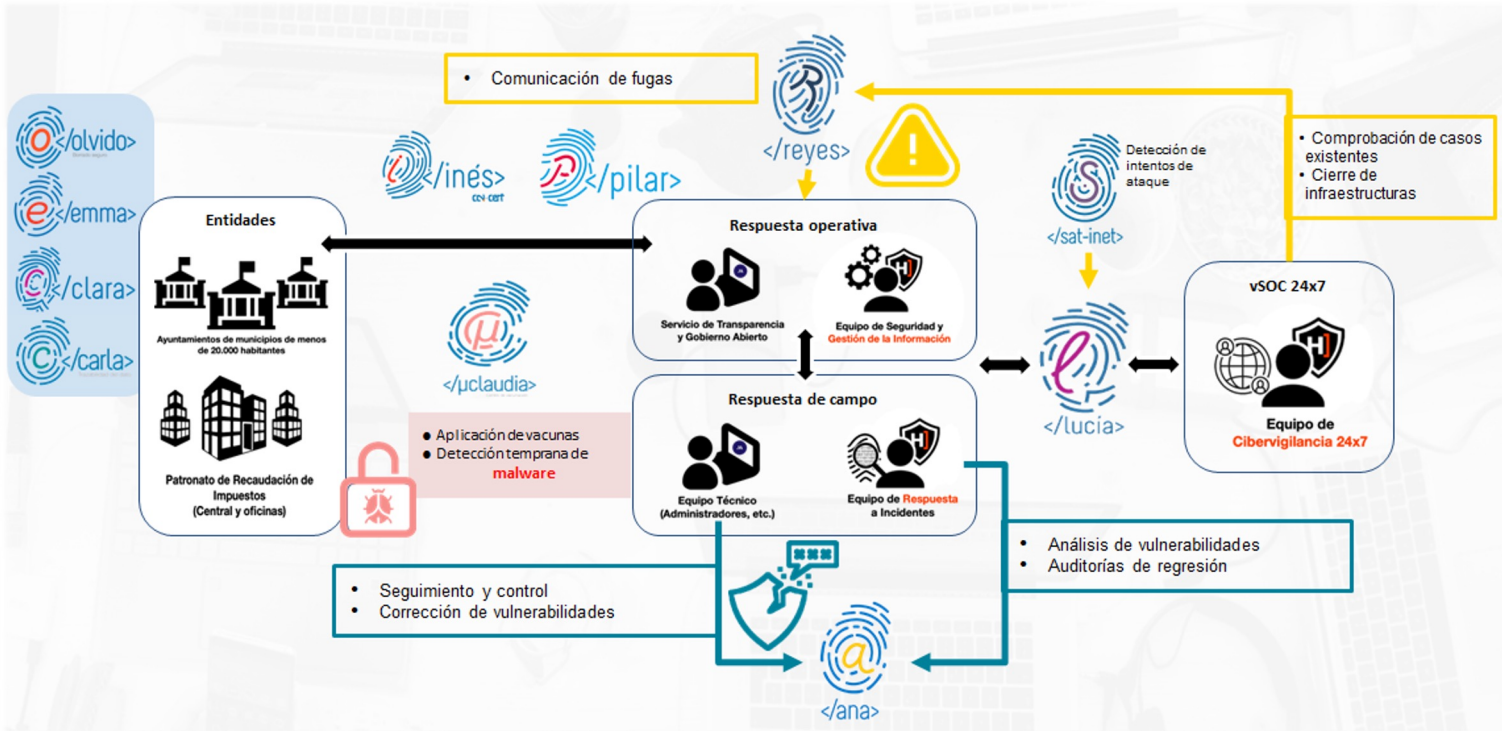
</olvido>
</emma>
</clara>
</carla>

Entidades

Ayuntamientos de municipios de menos de 20.000 habitantes

Patronato de Recaudación de Impuestos (Central y oficinas)

</inés>
ccn-cert

</pilar>

• Comunicación de fugas

</reyes>

</µclaudia>

● Aplicación de vacunas
● Detección temprana de malware

Respuesta operativa

Servicio de Transparencia y Gobierno Abierto

Equipo de Seguridad y Gestión de la Información

Respuesta de campo

Equipo Técnico (Administradores, etc.)

Equipo de Respuesta a Incidentes

Detección de intentos de ataque

</sat-inet>

</lucía>

• Comprobación de casos existentes
• Cierre de infraestructuras

vSOC 24x7

Equipo de Cibervigilancia 24x7

• Análisis de vulnerabilidades
• Auditorías de regresión

• Seguimiento y control
• Corrección de vulnerabilidades

***

</ana>